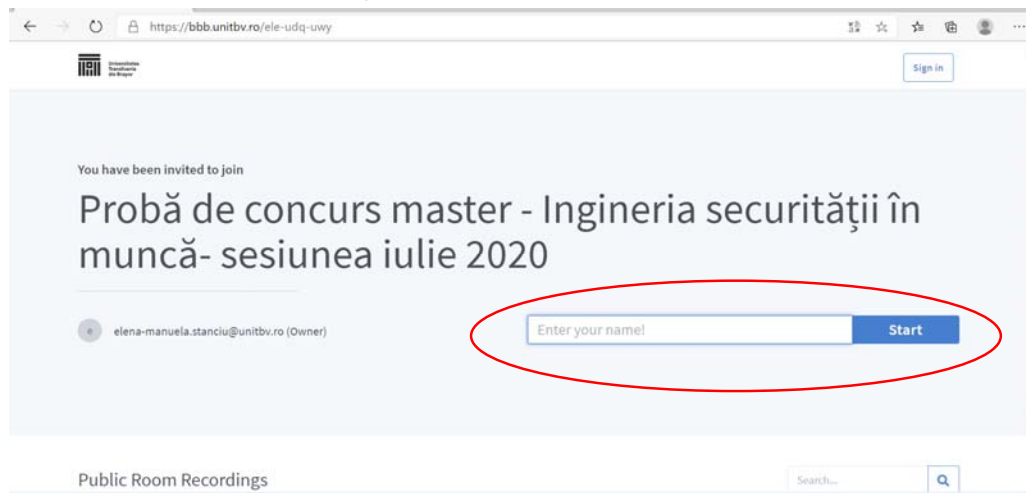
https://bbb.unitbv.ro/ele-udq-uwy

Universitatea Transilvania din Brașov

Sign in

You have been invited to join

Probă de concurs master - Ingineria securității în muncă- sesiunea iulie 2020

e elena-manuela.stanciu@unitbv.ro (Owner)

Enter your name!

Start

Public Room Recordings

Search...